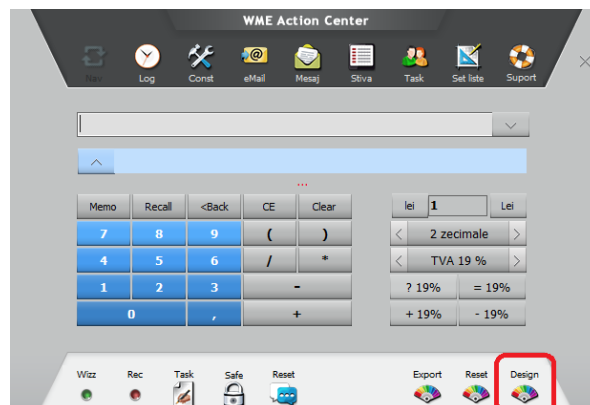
WME Action Center

Nav
Log
Const
eMail
Mesaj
Stiva
Task
Set liste
Suport

...

Memo
Recall
<Back
CE
Clear
7
8
9
(
)
4
5
6
/
*
1
2
3
-
0
,
+

lei
1
Lei
2 zecimale
TVA 19 %
? 19%
= 19%
+ 19%
- 19%

Wizz
Rec
Task
Safe
Reset
Export
Reset
Design